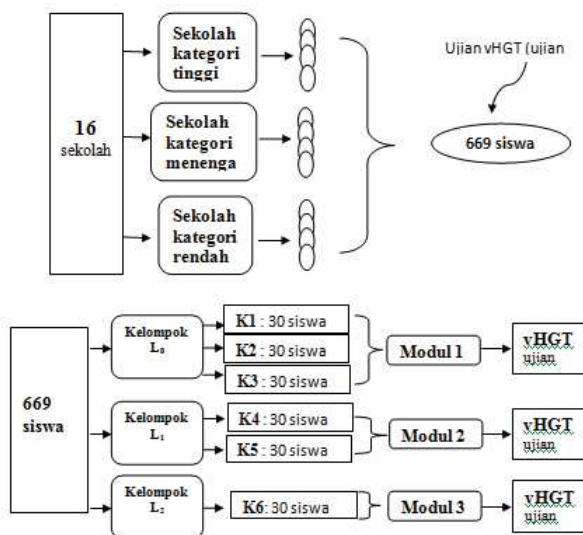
16
sekolah

Sekolah kategori tinggi

Sekolah kategori menenga

Sekolah kategori rendah

Ujian vHGT (ujian

669 siswa

669 siswa

Kelompok $L_0$

Kelompok $L_1$

Kelompok $L_2$

K1 : 30 siswa

K2 : 30 siswa

K3 : 30 siswa

K4 : 30 siswa

K5 : 30 siswa

K6: 30 siswa

Modul 1

Modul 2

Modul 3

vHGT ujian

vHGT ujian

vHGT ujian